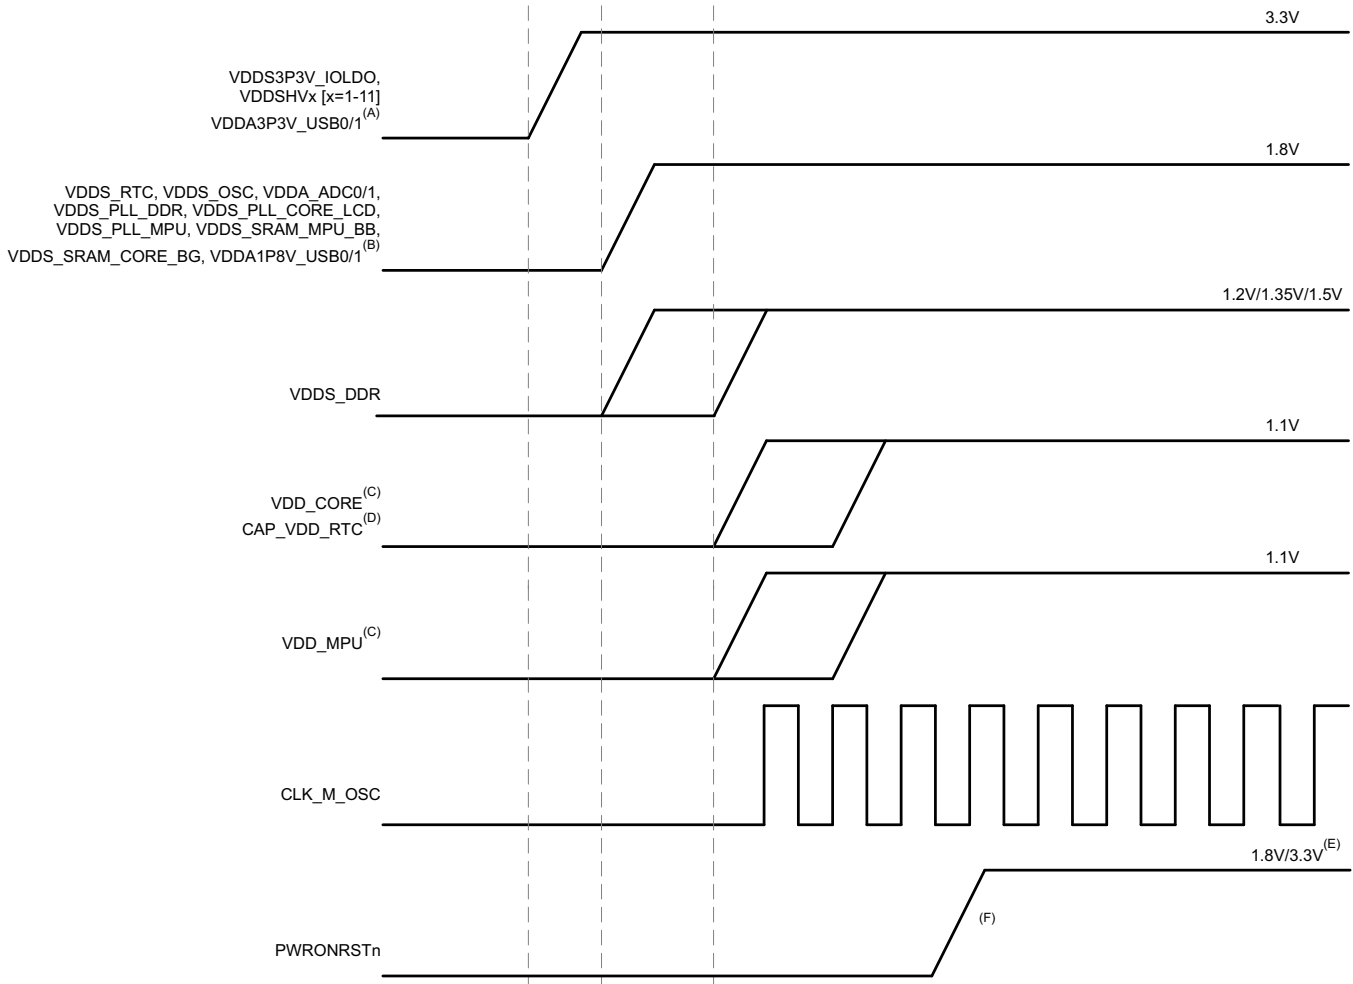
3.3V

VDDS3P3V_IOLDO,
VDDSHVx [x=1-11]
VDDA3P3V_USB0/1$^{(A)}$

1.8V

VDDS_RTC, VDDS_OSC, VDDA_ADC0/1,
VDDS_PLL_DDR, VDDS_PLL_CORE_LCD,
VDDS_PLL_MPU, VDDS_SRAM_MPU_BB,
VDDS_SRAM_CORE_BG, VDDA1P8V_USB0/1$^{(B)}$

1.2V/1.35V/1.5V

VDDS_DDR

1.1V

VDD_CORE$^{(C)}$
CAP_VDD_RTC$^{(D)}$

1.1V

VDD_MPU$^{(C)}$

CLK_M_OSC

1.8V/3.3V$^{(E)}$

(F)

PWRONRSTn